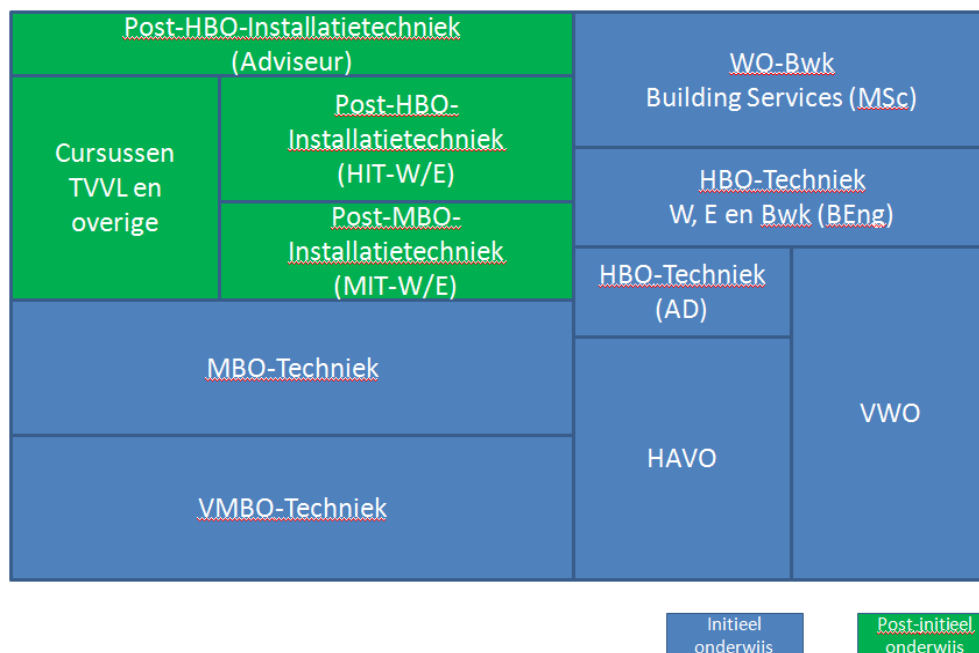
Post-HBO-Installatietechniek (Adviseur)

Cursussen TVVL en overige

Post-HBO-Installatietechniek (HIT-W/E)

Post-MBO-Installatietechniek (MIT-W/E)

MBO-Techniek

VMBO-Techniek

WO-Bwk Building Services (MSc)

HBO-Techniek W, E en Bwk (BEng)

HBO-Techniek (AD)

HAVO

VWO

Initieel onderwijs

Post-initieel onderwijs